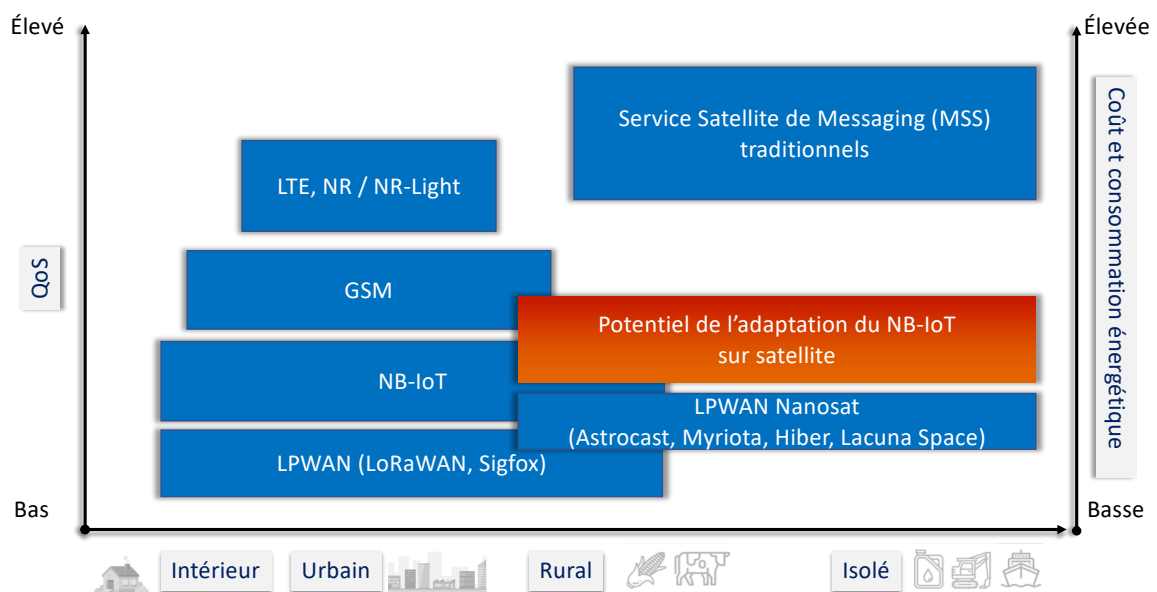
Élevé

Élevée

QoS

Coût et consommation énergétique

Service Satellite de Messaging (MSS) traditionnels

LTE, NR / NR-Light

GSM

Potentiel de l'adaptation du NB-IoT sur satellite

NB-IoT

LPWAN Nanosat (Astrocast, Myriota, Hiber, Lacuna Space)

LPWAN (LoRaWAN, Sigfox)

Bas

Basse

Intérieur

Urbain

Rural

Isolé